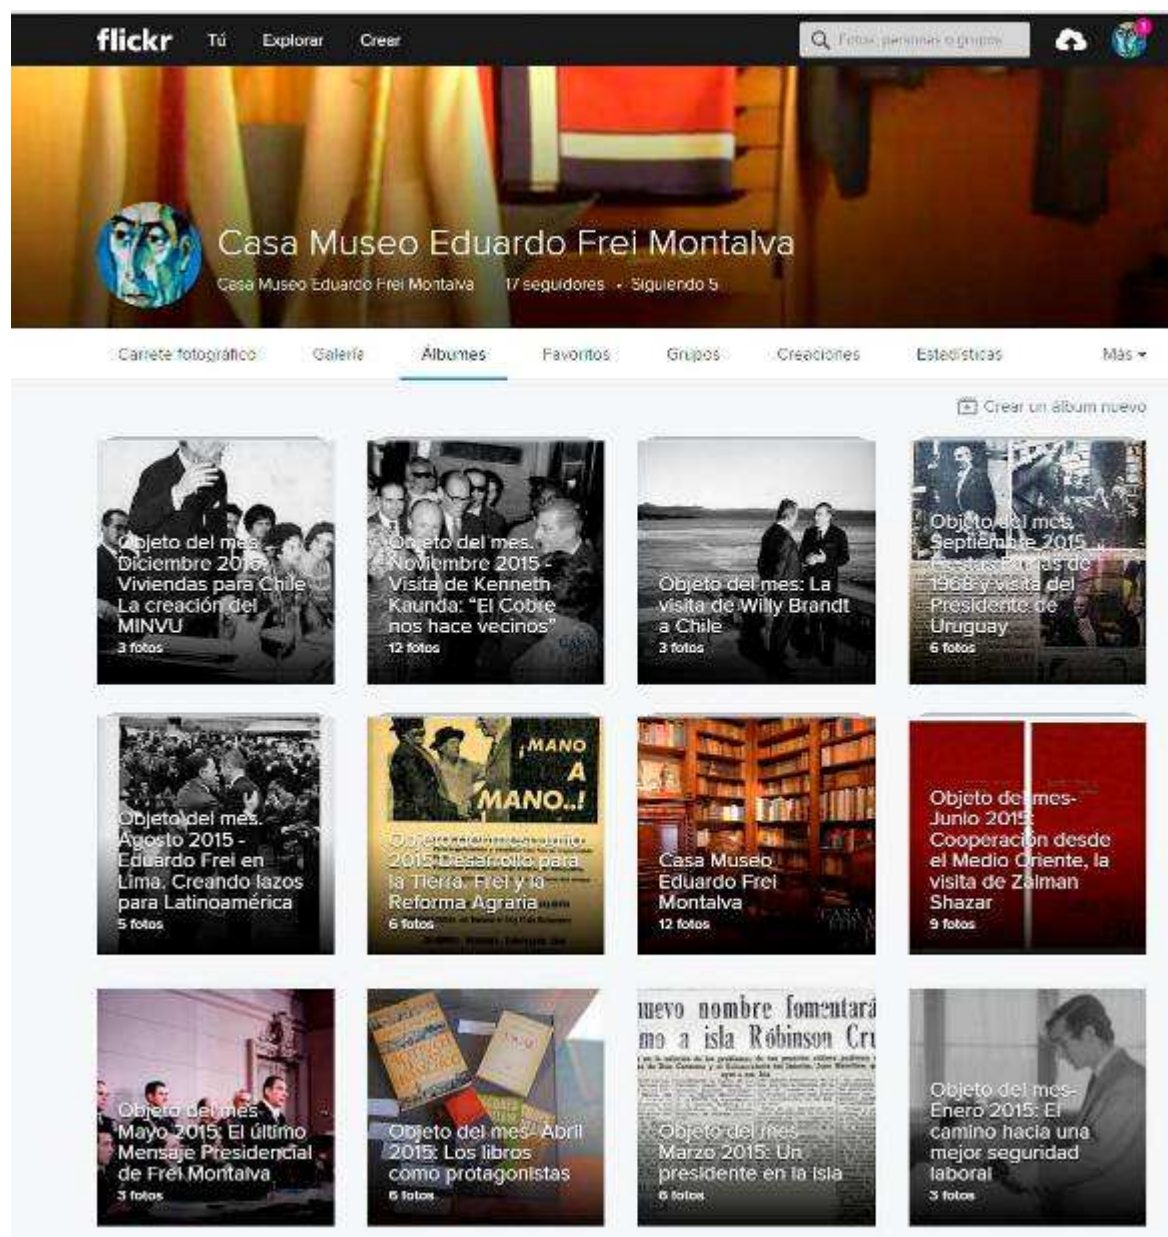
flickr Tú Explorar Crear

Fotos, personas o grupos

Casa Museo Eduardo Frei Montalva

Casa Museo Eduardo Frei Montalva 17 seguidores · Siguiendo 5

Carrete fotográfico Galería Álbumes Favoritos Grupos Creaciones Estadísticas Más

Crear un álbum nuevo

Objeto del mes Diciembre 2015: Viviendas para Chile La creación del MINVU
3 fotos

Objeto del mes Noviembre 2015 - Visita de Kenneth Kaunda: "El Cobre nos hace vecinos"
12 fotos

Objeto del mes: La visita de Willy Brandt a Chile
3 fotos

Objeto del mes Septiembre 2015 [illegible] 1968 y visita del Presidente de Uruguay
6 fotos

Objeto del mes Agosto 2015 - Eduardo Frei en Lima. Creando lazos para Latinoamérica
5 fotos

¡MANO A MANO..!

Objeto del mes Junio 2015 Desarrollo para la Tierra: Frei y la Reforma Agraria
6 fotos

Casa Museo Eduardo Frei Montalva
12 fotos

Objeto del mes- Junio 2015: Cooperación desde el Medio Oriente, la visita de Zalman Shazar
9 fotos

Objeto del mes Mayo 2015: El último Mensaje Presidencial de Frei Montalva
3 fotos

Objeto del mes- Abril 2015: Los libros como protagonistas
6 fotos

nuevo nombre fomentará mo a isla Róbinson Cr

Objeto del mes Marzo 2015: Un presidente en la isla
6 fotos

Objeto del mes- Enero 2015: El camino hacia una mejor seguridad laboral
3 fotos